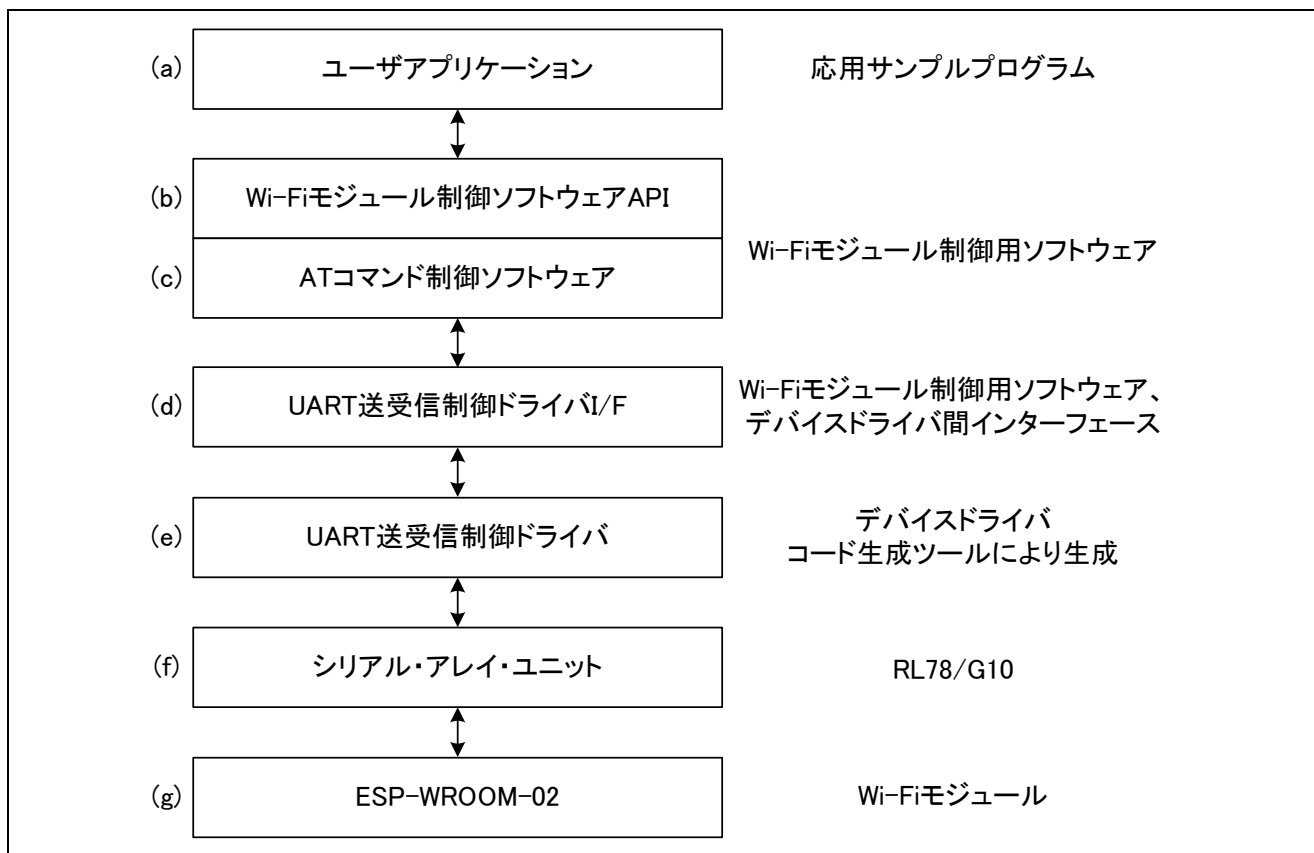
(a) ユーザアプリケーション

応用サンプルプログラム

(b) Wi-Fiモジュール制御ソフトウェアAPI

(c) ATコマンド制御ソフトウェア

Wi-Fiモジュール制御用ソフトウェア

(d) UART送受信制御ドライバI/F

Wi-Fiモジュール制御用ソフトウェア、デバイスドライバ間インターフェース

(e) UART送受信制御ドライバ

デバイスドライバ
コード生成ツールにより生成

(f) シリアル・アレイ・ユニット

RL78/G10

(g) ESP-WROOM-02

Wi-Fiモジュール